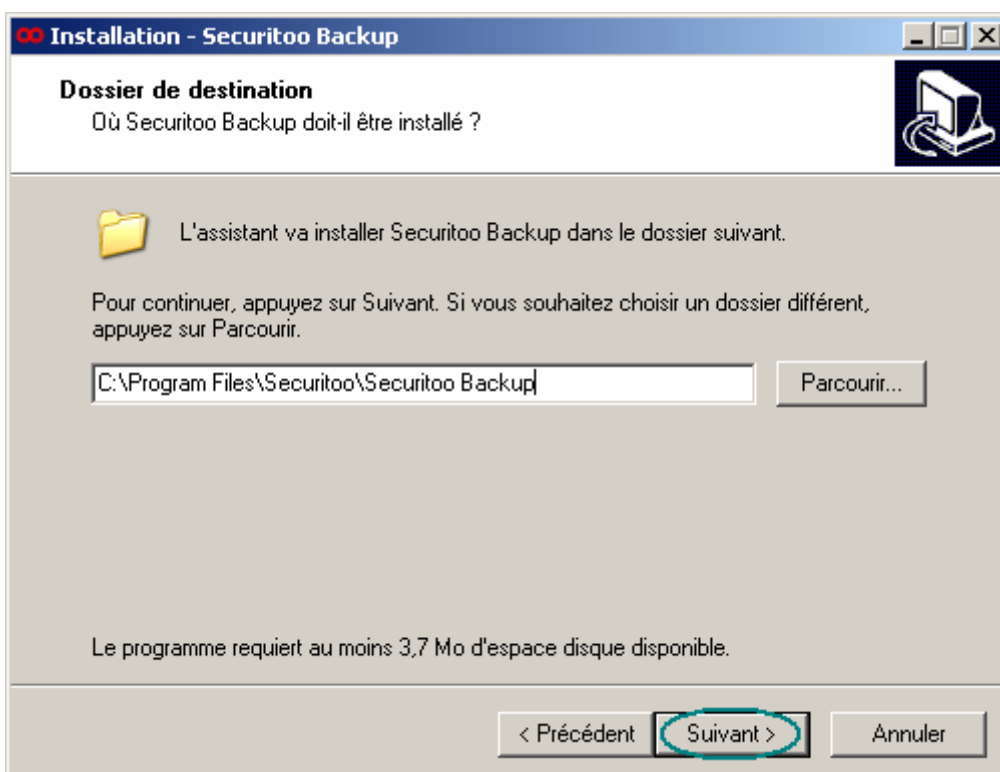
Installation - Securitoo Backup

Dossier de destination
Où Securitoo Backup doit-il être installé ?

L'assistant va installer Securitoo Backup dans le dossier suivant.

Pour continuer, appuyez sur Suivant. Si vous souhaitez choisir un dossier différent, appuyez sur Parcourir.

C:\Program Files\Securitoo\Securitoo Backup

Parcourir...

Le programme requiert au moins 3,7 Mo d'espace disque disponible.

< Précédent
Suivant >
Annuler